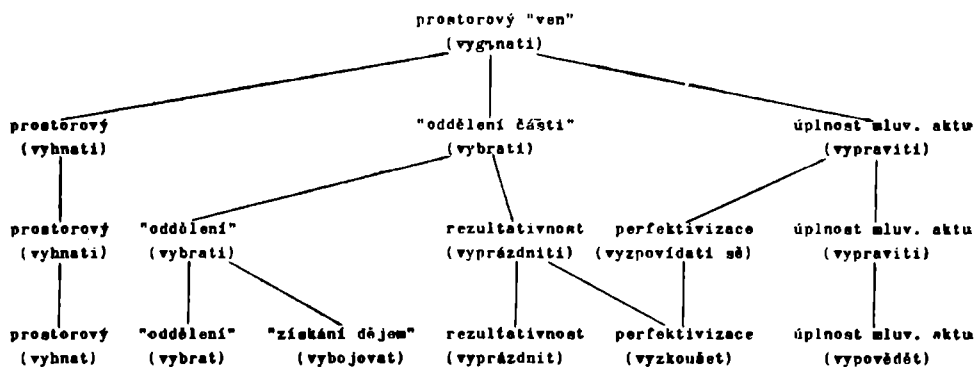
prostorový "ven"
(vyhnati)

prostorový
(vyhnati)

"oddělení části"
(vybrati)

úplnost mluv. aktu
(vypraviti)

prostorový
(vyhnati)

"oddělení"
(vybrati)

rezultativnost
(vyprázdniti)

perfektivizace
(vyzpovídati se)

úplnost mluv. aktu
(vypraviti)

prostorový
(vyhnat)

"oddělení"
(vybrat)

"získání dějem"
(vybojovat)

rezultativnost
(vyprázdnit)

perfektivizace
(vyzkoušet)

úplnost mluv. aktu
(vypovědět)